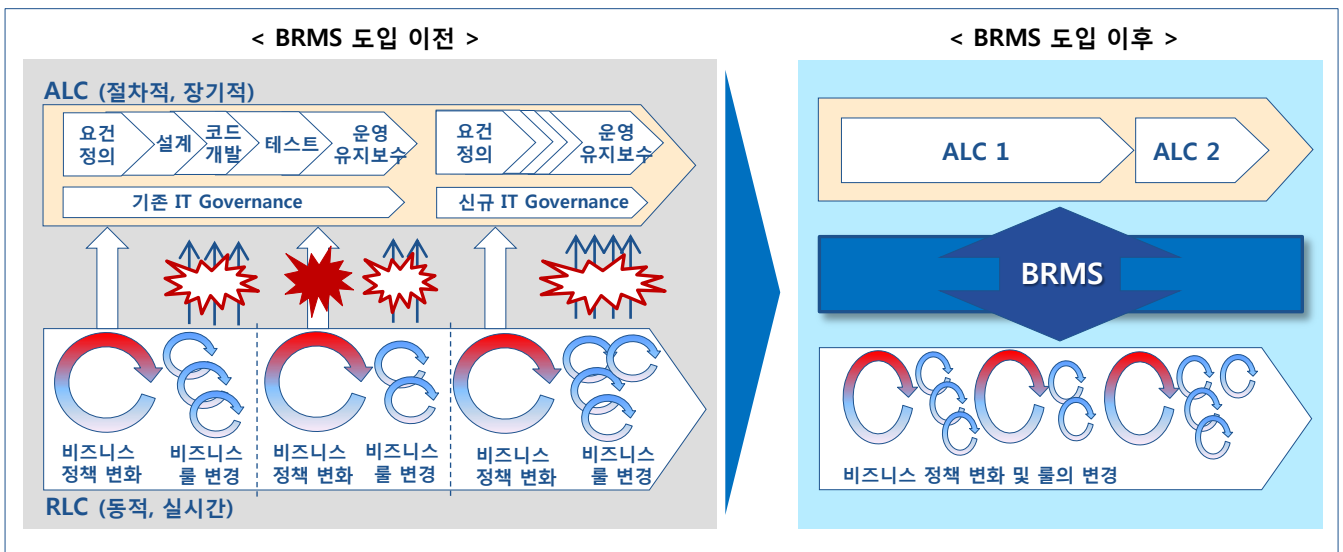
< BRMS 도입 이전 >

ALC (절차적, 장기적)

요건 정의

설계

코드 개발

테스트

운영 유지보수

요건 정의

운영 유지보수

기존 IT Governance

신규 IT Governance

비즈니스 정책 변화

비즈니스 룰 변경

비즈니스 정책 변화

비즈니스 룰 변경

비즈니스 정책 변화

비즈니스 룰 변경

RLC (동적, 실시간)

< BRMS 도입 이후 >

ALC 1

ALC 2

BRMS

비즈니스 정책 변화 및 룰의 변경